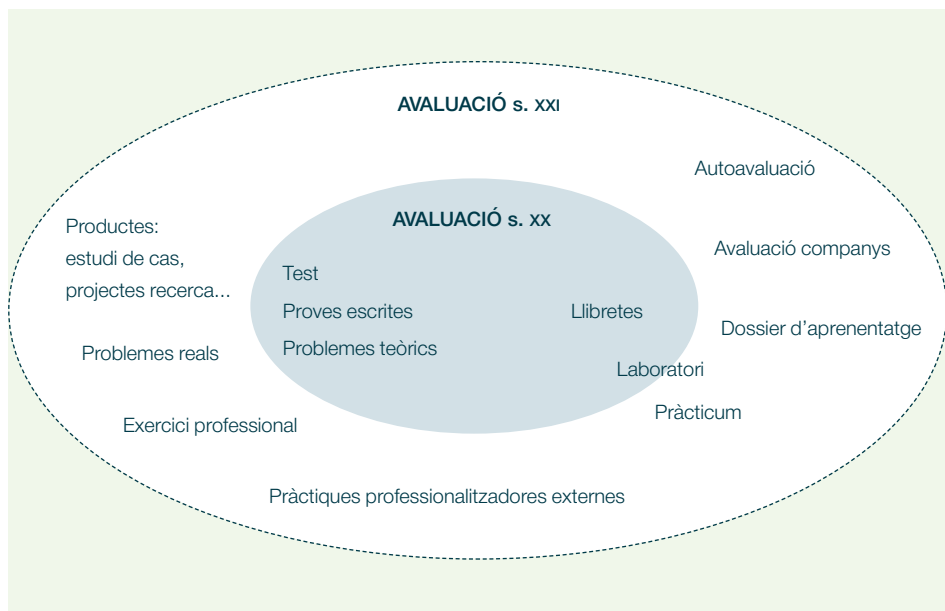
AVALUACIÓ s. XXI

Autoavaluació

Productes:
estudi de cas,
projectes recerca...

AVALUACIÓ s. XX

Avaluació companys

Test

Proves escrites

Llibretes

Dossier d'aprenentatge

Problemes teòrics

Problemes reals

Laboratori

Pràcticum

Exercici professional

Pràctiques professionalitzadores externes